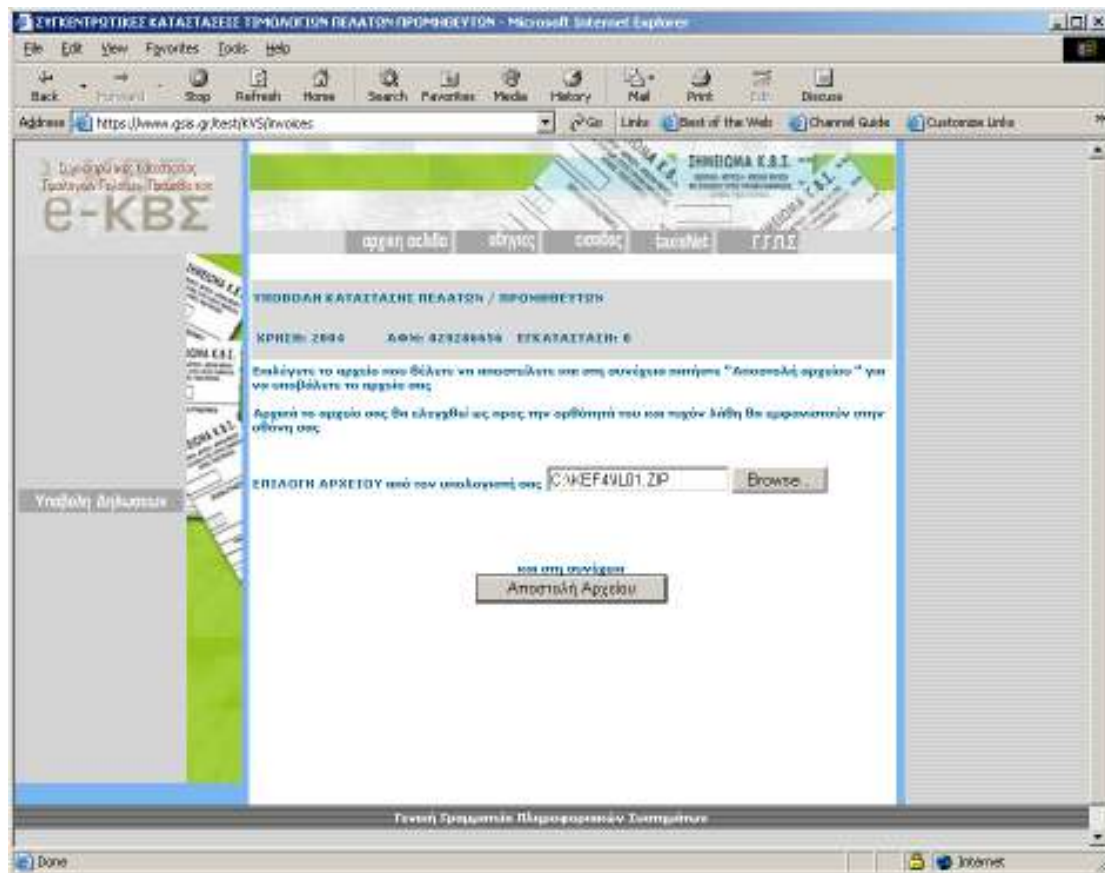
ΣΥΓΚΕΝΤΡΩΤΙΚΕΣ ΚΑΤΑΣΤΑΣΕΙΣ ΤΙΜΟΛΟΓΙΩΝ ΠΕΛΑΤΩΝ ΠΡΟΜΗΘΕΥΤΩΝ - Microsoft Internet Explorer

File Edit View Favorites Tools Help

Back Forward Stop Refresh Home Search Favorites Media History Mail Print Edit Discuss

Address https://www.gsis.gr/test/KVS/invoices Go Links Best of the Web Channel Guide Customize Links

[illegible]

e-ΚΒΣ

ΣΗΜΕΙΩΜΑ Κ.Β.Σ.

αρχική σελίδα οδηγίες έξοδος taxisNet Γ.Γ.Π.Σ.

Υποβολή Δηλώσεων

ΥΠΟΒΟΛΗ ΚΑΤΑΣΤΑΣΗΣ ΠΕΛΑΤΩΝ / ΠΡΟΜΗΘΕΥΤΩΝ

ΧΡΗΣΗ: 2004 ΑΦΜ: 029286656 ΕΓΚΑΤΑΣΤΑΣΗ: 0

Επιλέγετε το αρχείο που θέλετε να αποστείλετε και στη συνέχεια πατήστε "Αποστολή αρχείου" για να υποβάλετε το αρχείο σας

Αρχικά το αρχείο σας θα ελεγχθεί ως προς την ορθότητά του και τυχόν λάθη θα εμφανιστούν στην οθόνη σας

ΕΠΙΛΟΓΗ ΑΡΧΕΙΟΥ από τον υπολογιστή σας C:\KEF4\L01.ZIP Browse...

και στη συνέχεια

Αποστολή Αρχείου

Γενική Γραμματεία Πληροφοριακών Συστημάτων

Done Internet